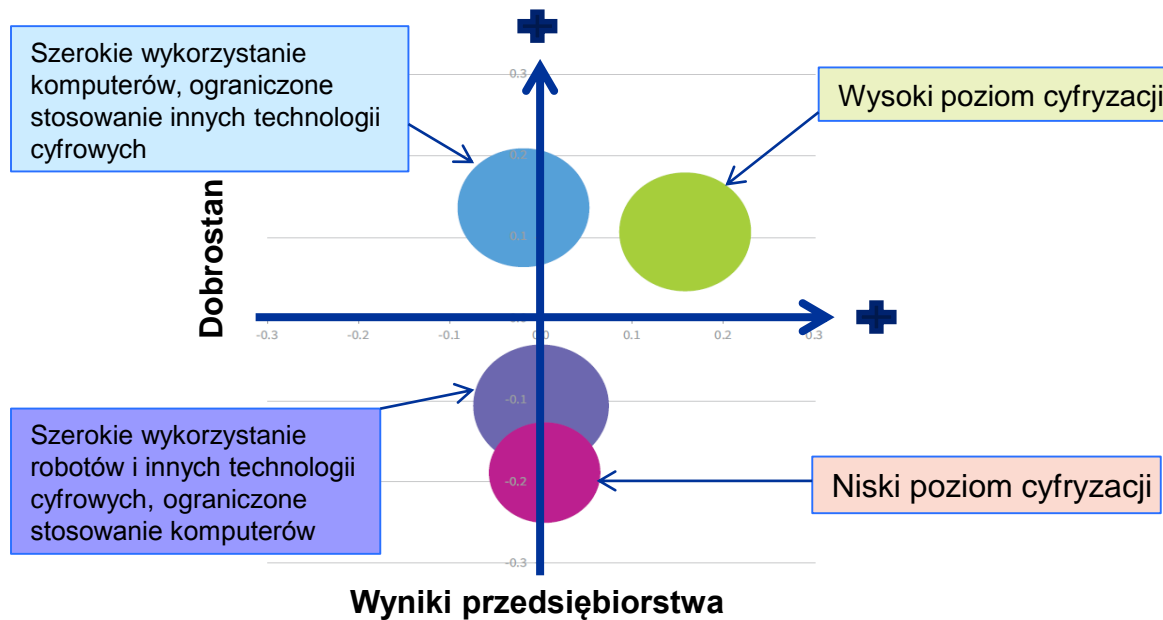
Szerokie wykorzystanie komputerów, ograniczone stosowanie innych technologii cyfrowych

Wysoki poziom cyfryzacji

Dobrostan

0.3
0.2
0.1
0
-0.1
-0.2
-0.3

-0.3
-0.2
-0.1
0.1
0.2
0.3

Szerokie wykorzystanie robotów i innych technologii cyfrowych, ograniczone stosowanie komputerów

Niski poziom cyfryzacji

Wyniki przedsiębiorstwa